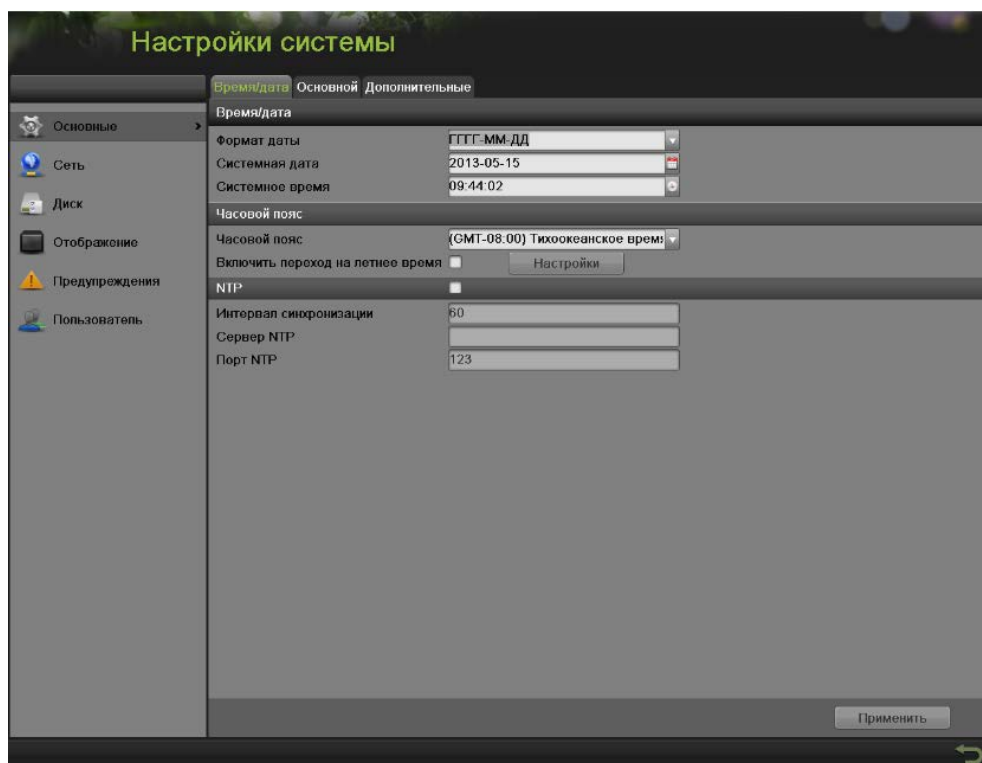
Настройки системы

Время/дата Основной Дополнительные

Основные >
Сеть
Диск
Отображение
Предупреждения
Пользователь

Время/дата
Формат даты ГГГГ-ММ-ДД
Системная дата 2013-05-15
Системное время 09:44:02

Часовой пояс
Часовой пояс (GMT-08:00) Тихоокеанское врем
Включить переход на летнее время Настройки

NTP
Интервал синхронизации 60
Сервер NTP
Порт NTP 123

Применить